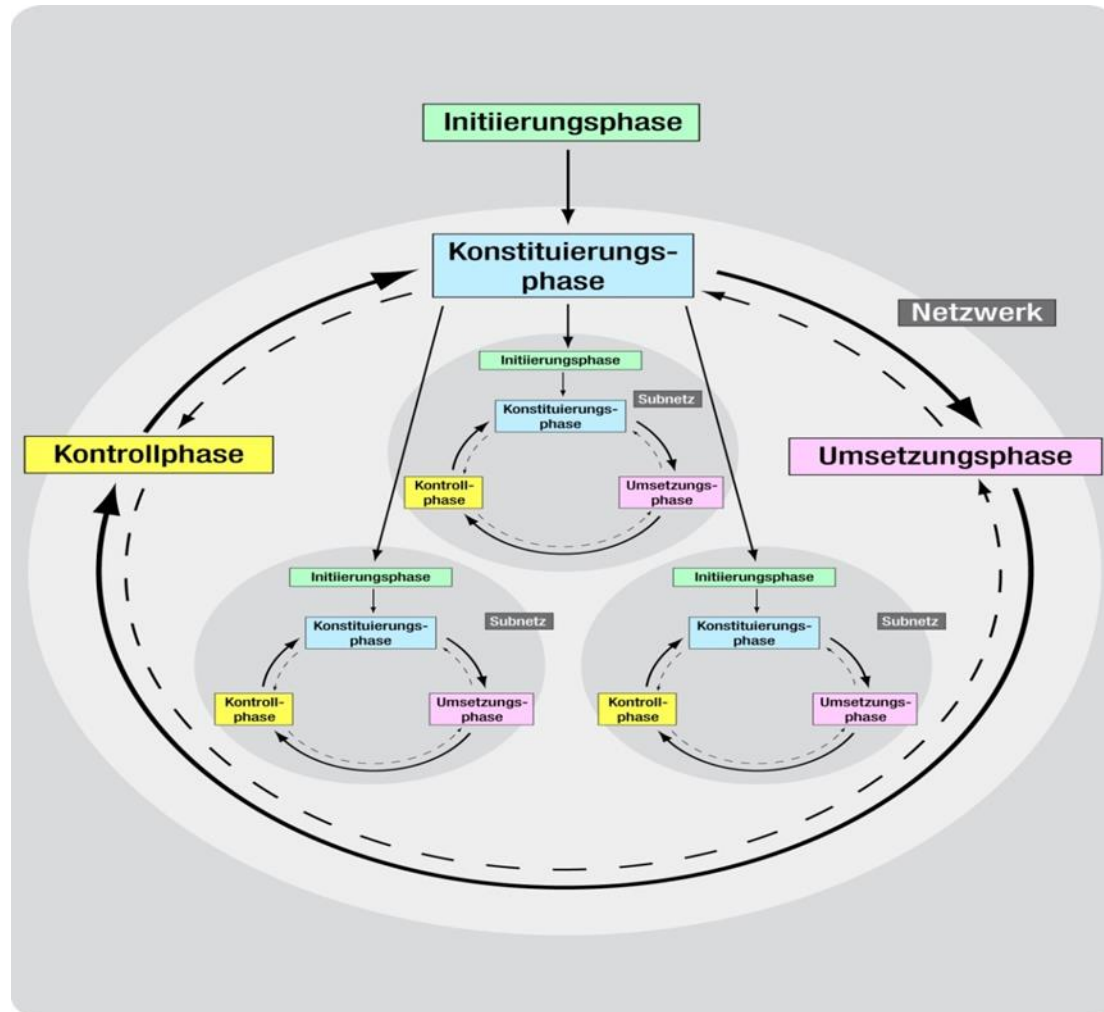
Initiierungsphase

Konstituierungsphase

Netzwerk

Kontrollphase

Umsetzungsphase

Initiierungsphase

Subnetz

Konstituierungsphase

Kontrollphase

Umsetzungsphase

Initiierungsphase

Subnetz

Konstituierungsphase

Kontrollphase

Umsetzungsphase

Initiierungsphase

Subnetz

Konstituierungsphase

Kontrollphase

Umsetzungsphase